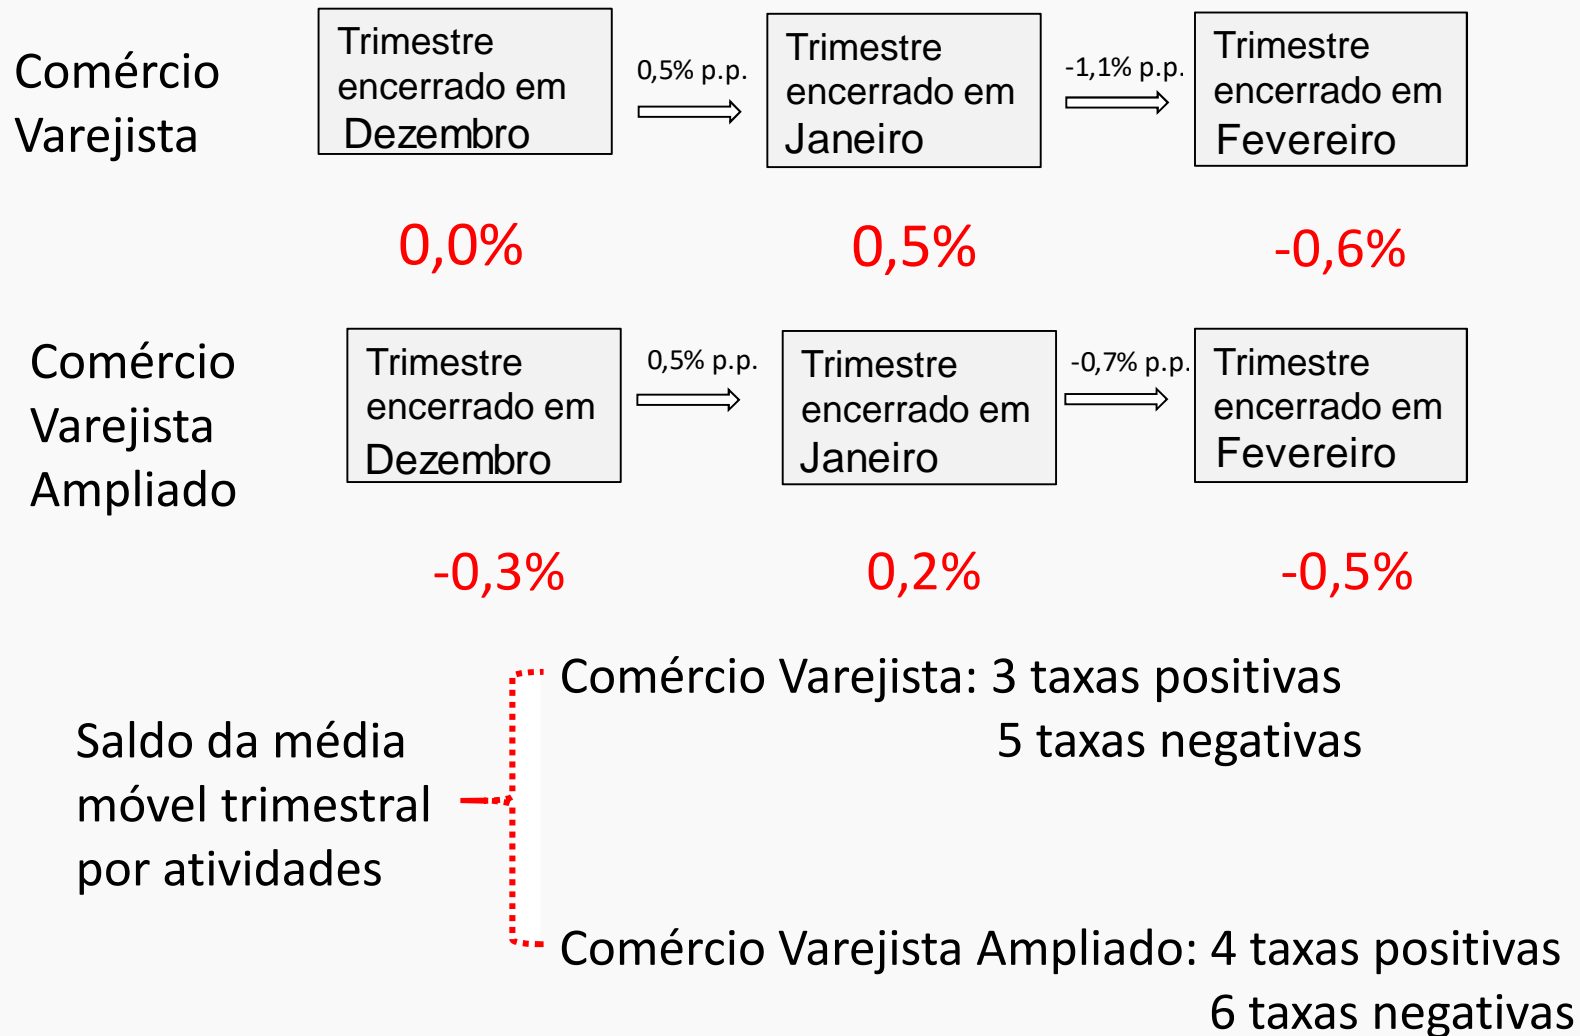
Comércio Varejista

Trimestre encerrado em Dezembro

0,5% p.p.

Trimestre encerrado em Janeiro

-1,1% p.p.

Trimestre encerrado em Fevereiro

0,0%

0,5%

-0,6%

Comércio Varejista Ampliado

Trimestre encerrado em Dezembro

0,5% p.p.

Trimestre encerrado em Janeiro

-0,7% p.p.

Trimestre encerrado em Fevereiro

-0,3%

0,2%

-0,5%

Saldo da média móvel trimestral por atividades

Comércio Varejista: 3 taxas positivas
5 taxas negativas

Comércio Varejista Ampliado: 4 taxas positivas
6 taxas negativas